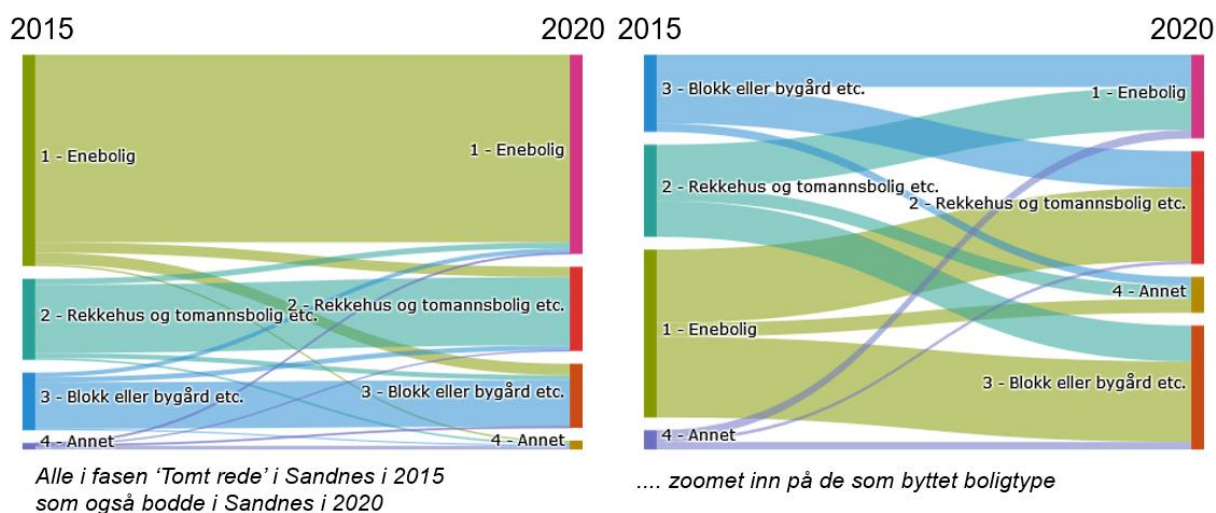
2015

2020

1 - Enebolig

1 - Enebolig

2 - Rekkehus og tomannsbolig etc.

2 - Rekkehus og tomannsbolig etc.

3 - Blokk eller bygård etc.

3 - Blokk eller bygård etc.

4 - Annet

4 - Annet

Alle i fasen 'Tomt rede' i Sandnes i 2015 som også bodde i Sandnes i 2020

2015

2020

3 - Blokk eller bygård etc.

1 - Enebolig

2 - Rekkehus og tomannsbolig etc.

2 - Rekkehus og tomannsbolig etc.

4 - Annet

1 - Enebolig

3 - Blokk eller bygård etc.

4 - Annet

.... zoomet inn på de som byttet boligtype